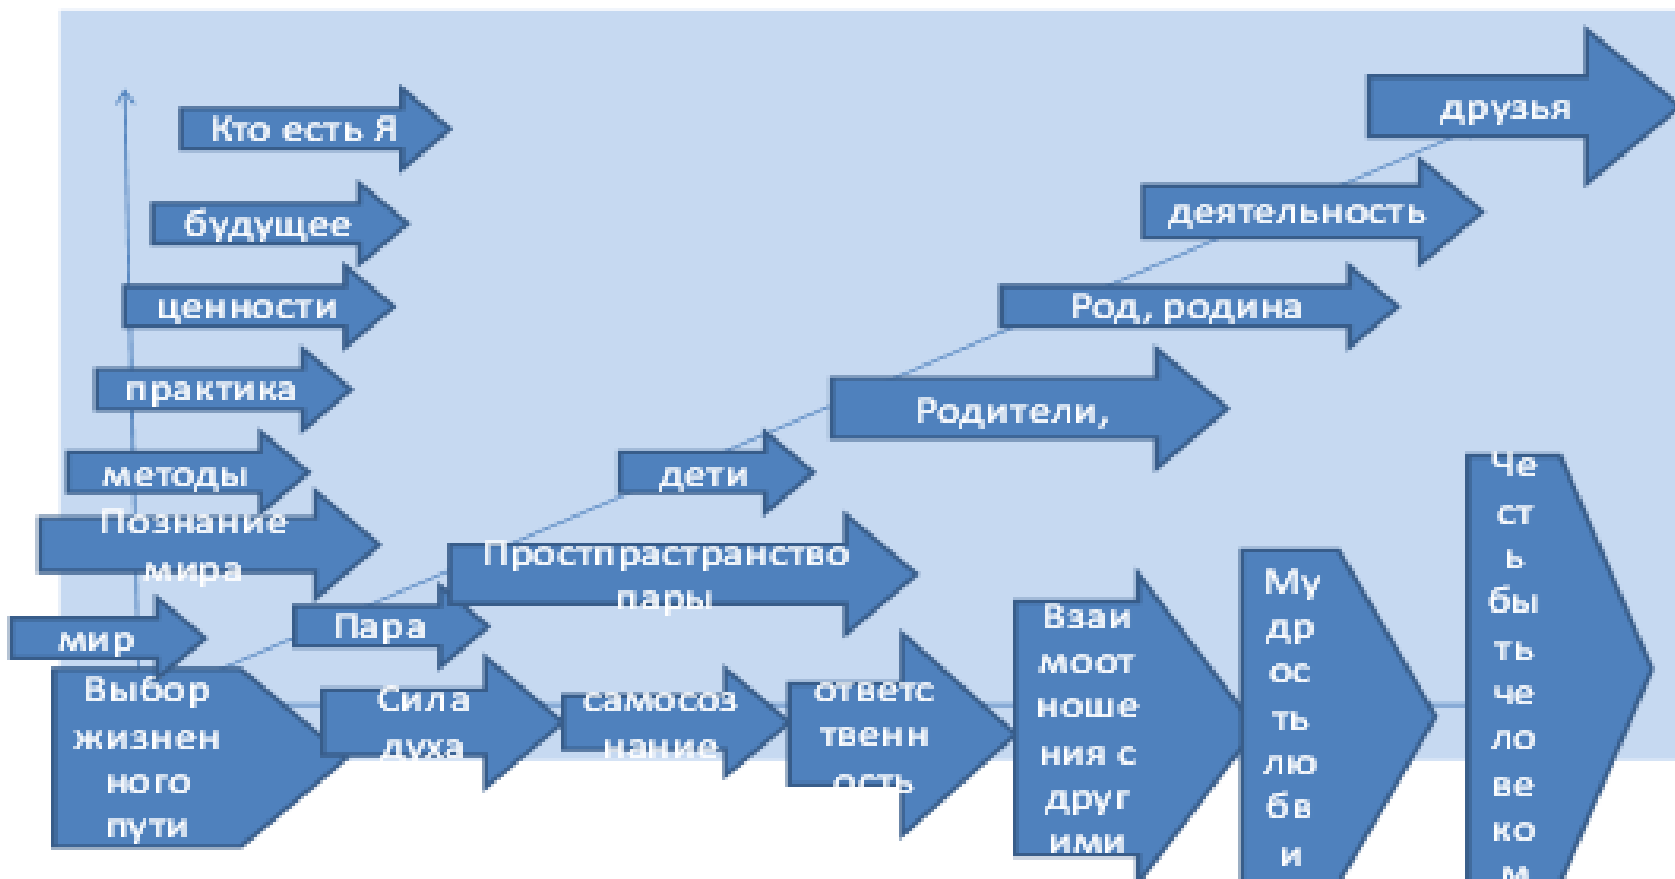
Кто есть Я

будущее

ценности

практика

методы

Познание мира

мир

друзья

деятельность

Род, родина

Родители,

дети

Простпраcтранство пары

Пара

Выбор жизненного пути

Сила духа

самосознание

ответственность

Взаимоотношения с другими

Мудрость любви

Честь быть человеком